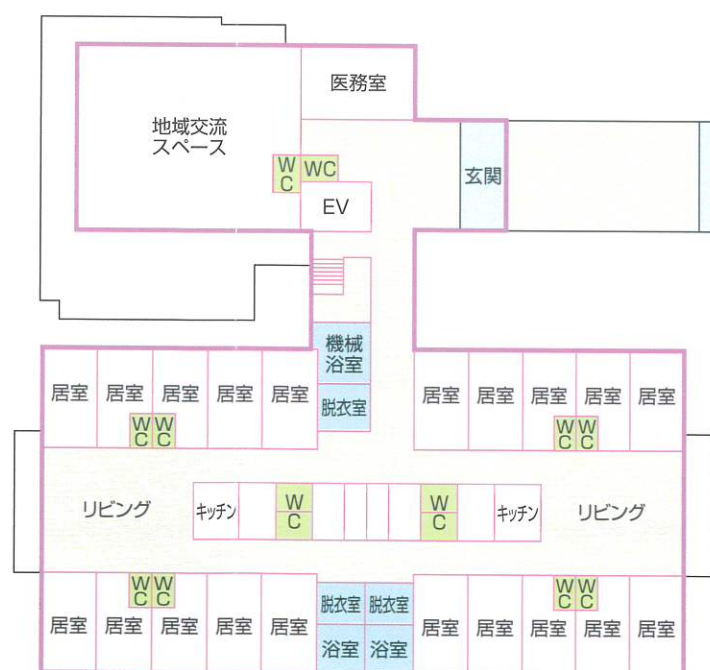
医務室

地域交流スペース

WC WC

EV

玄関

機械浴室

脱衣室

居室 居室 居室 居室 居室

WC WC

居室 居室 居室 居室 居室

WC WC

リビング

キッチン

WC

WC

キッチン

リビング

WC WC

WC WC

居室 居室 居室 居室 居室

脱衣室 脱衣室

浴室 浴室

居室 居室 居室 居室 居室